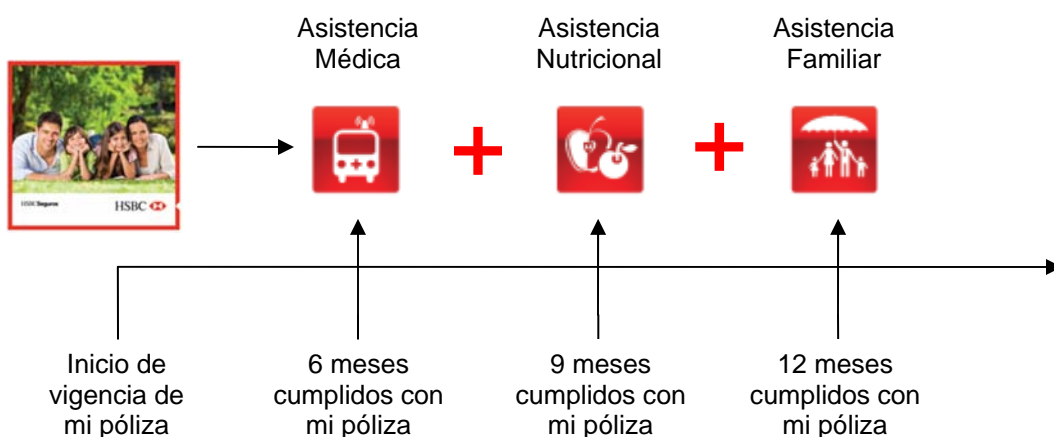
HSBC Seguros HSBC

Asistencia Médica

Asistencia Nutricional

Asistencia Familiar

Inicio de vigencia de mi póliza

6 meses cumplidos con mi póliza

9 meses cumplidos con mi póliza

12 meses cumplidos con mi póliza